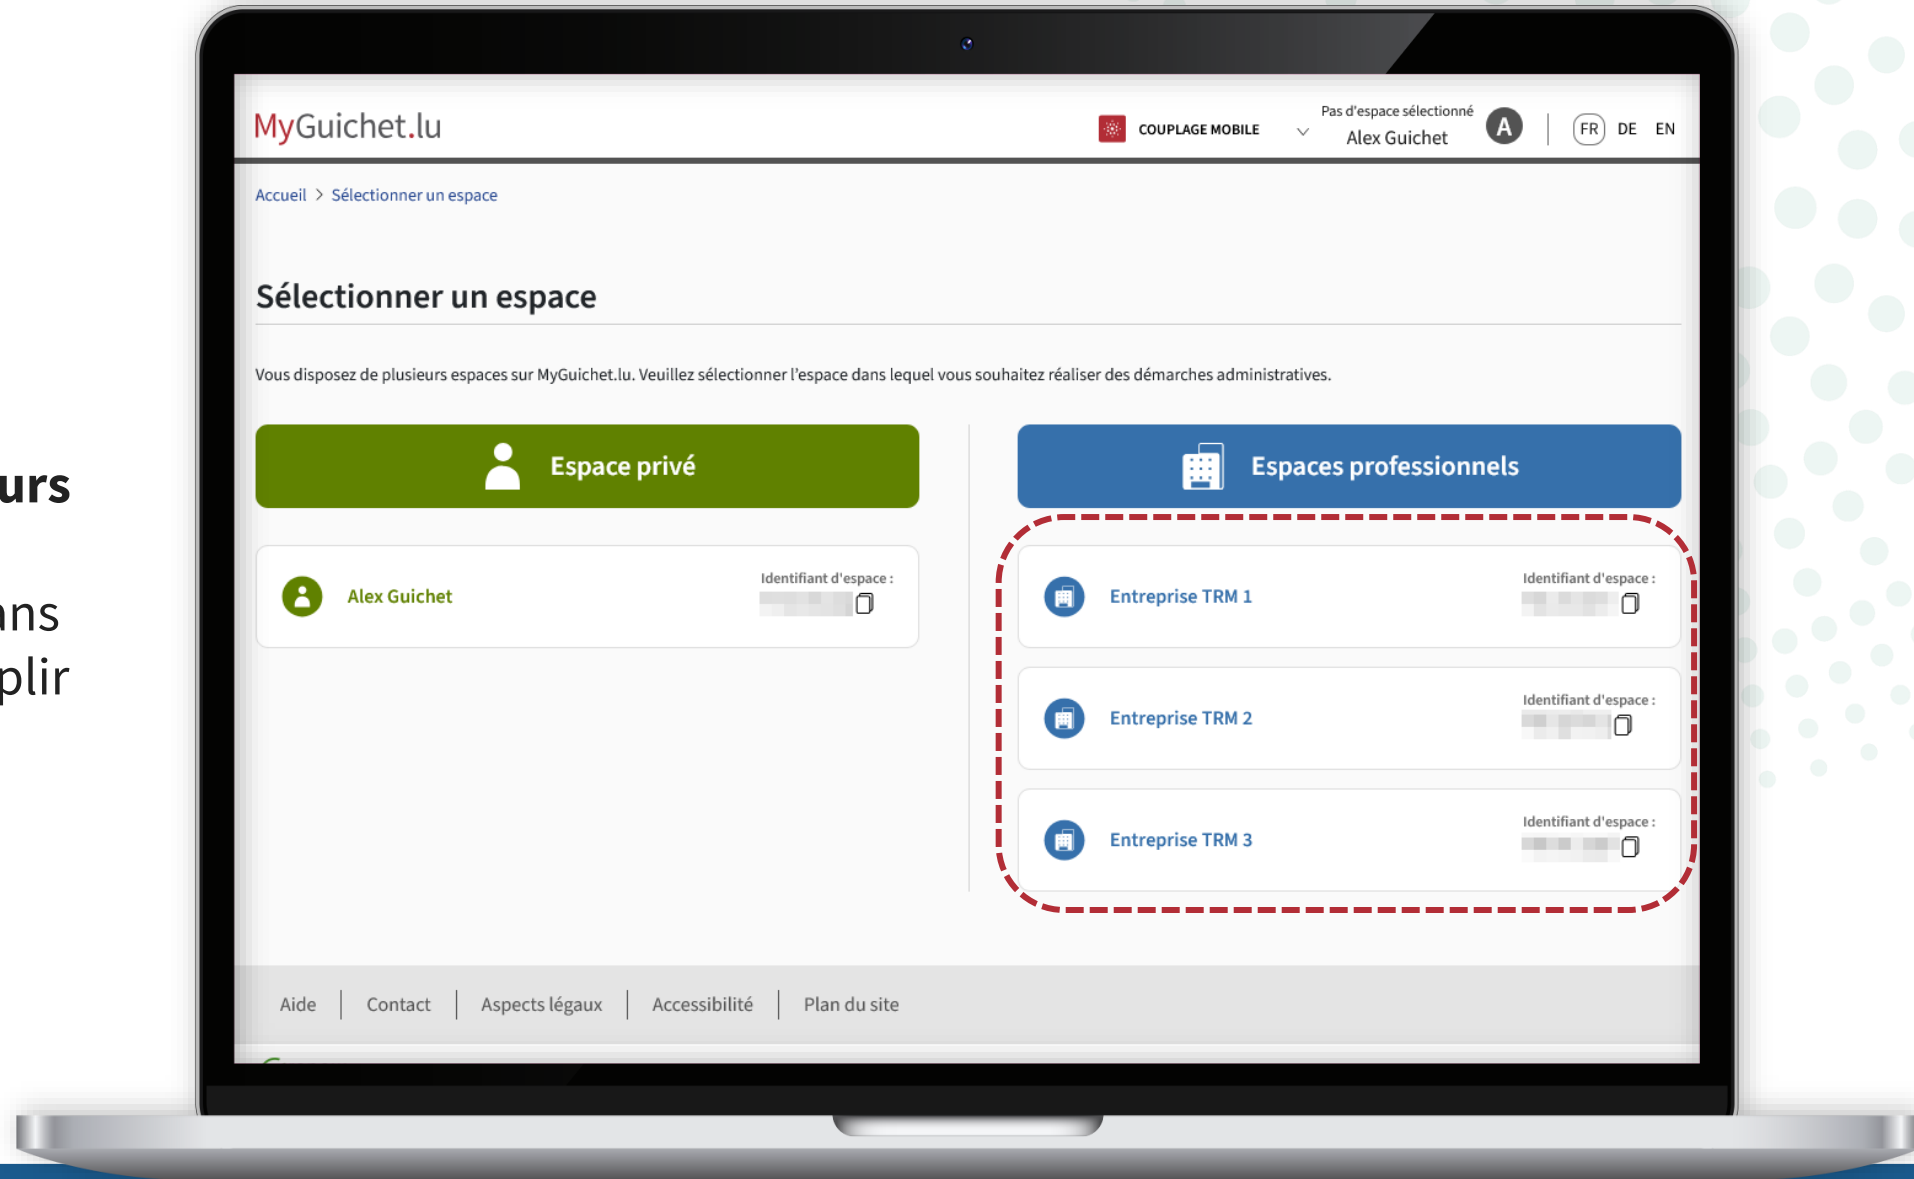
urs

ans
plir

MyGuichet.lu

COUPLAGE MOBILE

Pas d'espace sélectionné
Alex Guichet

A

FR DE EN

Accueil > Sélectionner un espace

Sélectionner un espace

Vous disposez de plusieurs espaces sur MyGuichet.lu. Veuillez sélectionner l'espace dans lequel vous souhaitez réaliser des démarches administratives.

Espace privé

Alex Guichet

Identifiant d'espace :

Espaces professionnels

Entreprise TRM 1

Identifiant d'espace :

Entreprise TRM 2

Identifiant d'espace :

Entreprise TRM 3

Identifiant d'espace :

Aide | Contact | Aspects légaux | Accessibilité | Plan du site